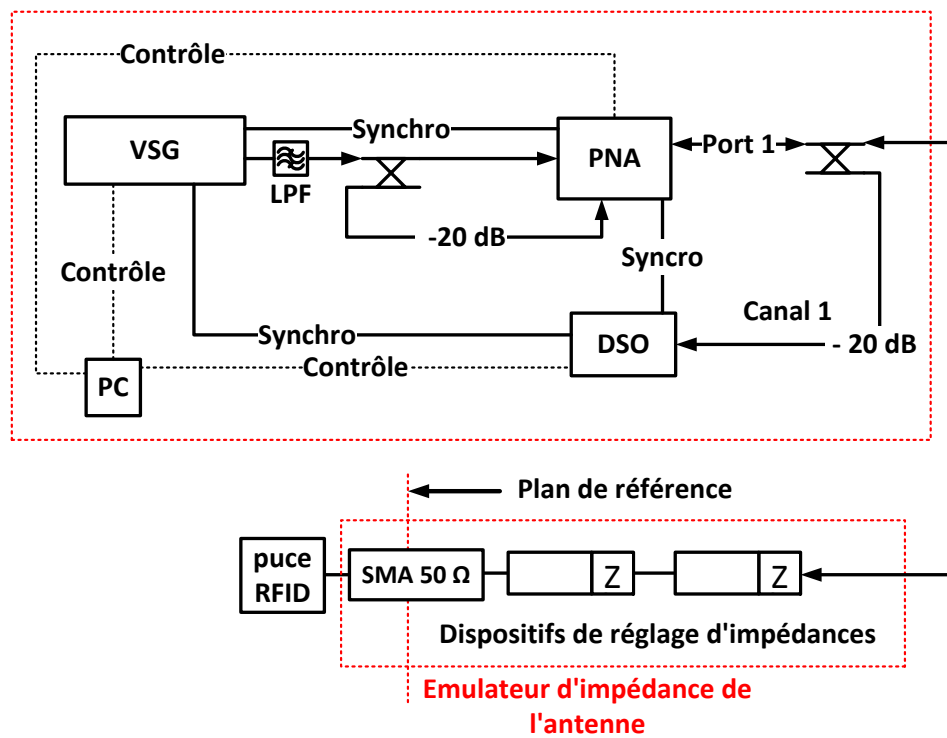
Contrôle

VSG

Synchro

LPF

PNA

Port 1

-20 dB

Syncro

Contrôle

Canal 1

Synchro

DSO

- 20 dB

PC

Contrôle

Plan de référence

puce RFID

SMA 50 Ω

Z

Z

Dispositifs de réglage d'impédances

Emulateur d'impédance de l'antenne